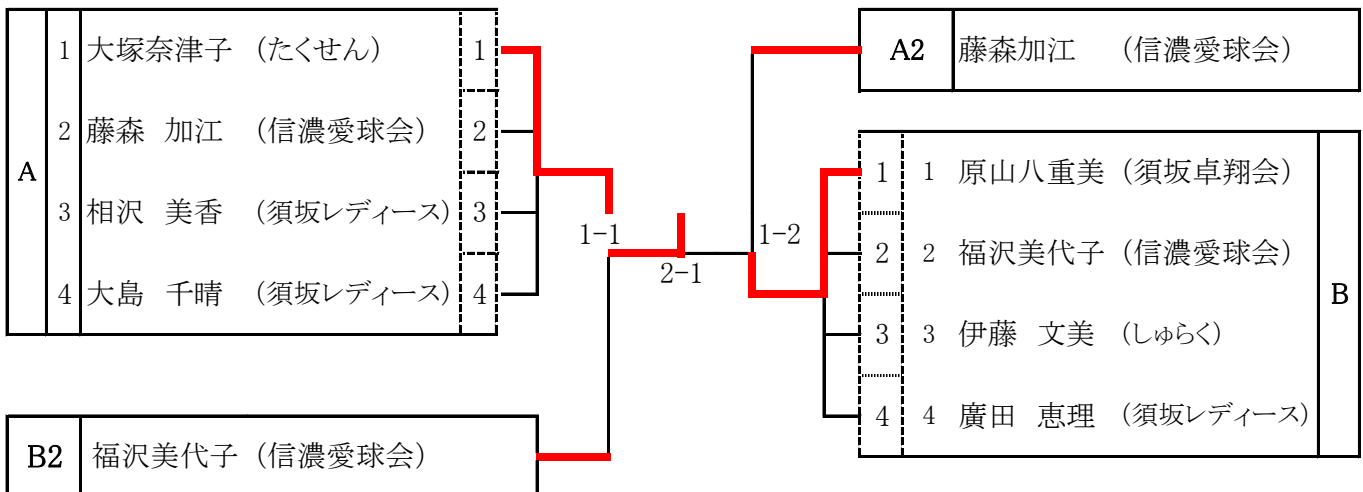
A

1 大塚奈津子（たくせん） 1

2 藤森 加江 （信濃愛球会） 2

3 相沢 美香 （須坂レディース） 3

4 大島 千晴 （須坂レディース） 4

B2 福沢美代子（信濃愛球会）

1-1

2-1

1-2

A2 藤森加江 （信濃愛球会）

B

1 1 原山八重美（須坂卓翔会）

2 2 福沢美代子（信濃愛球会）

3 3 伊藤 文美 （しゅらく）

4 4 廣田 恵理 （須坂レディース）